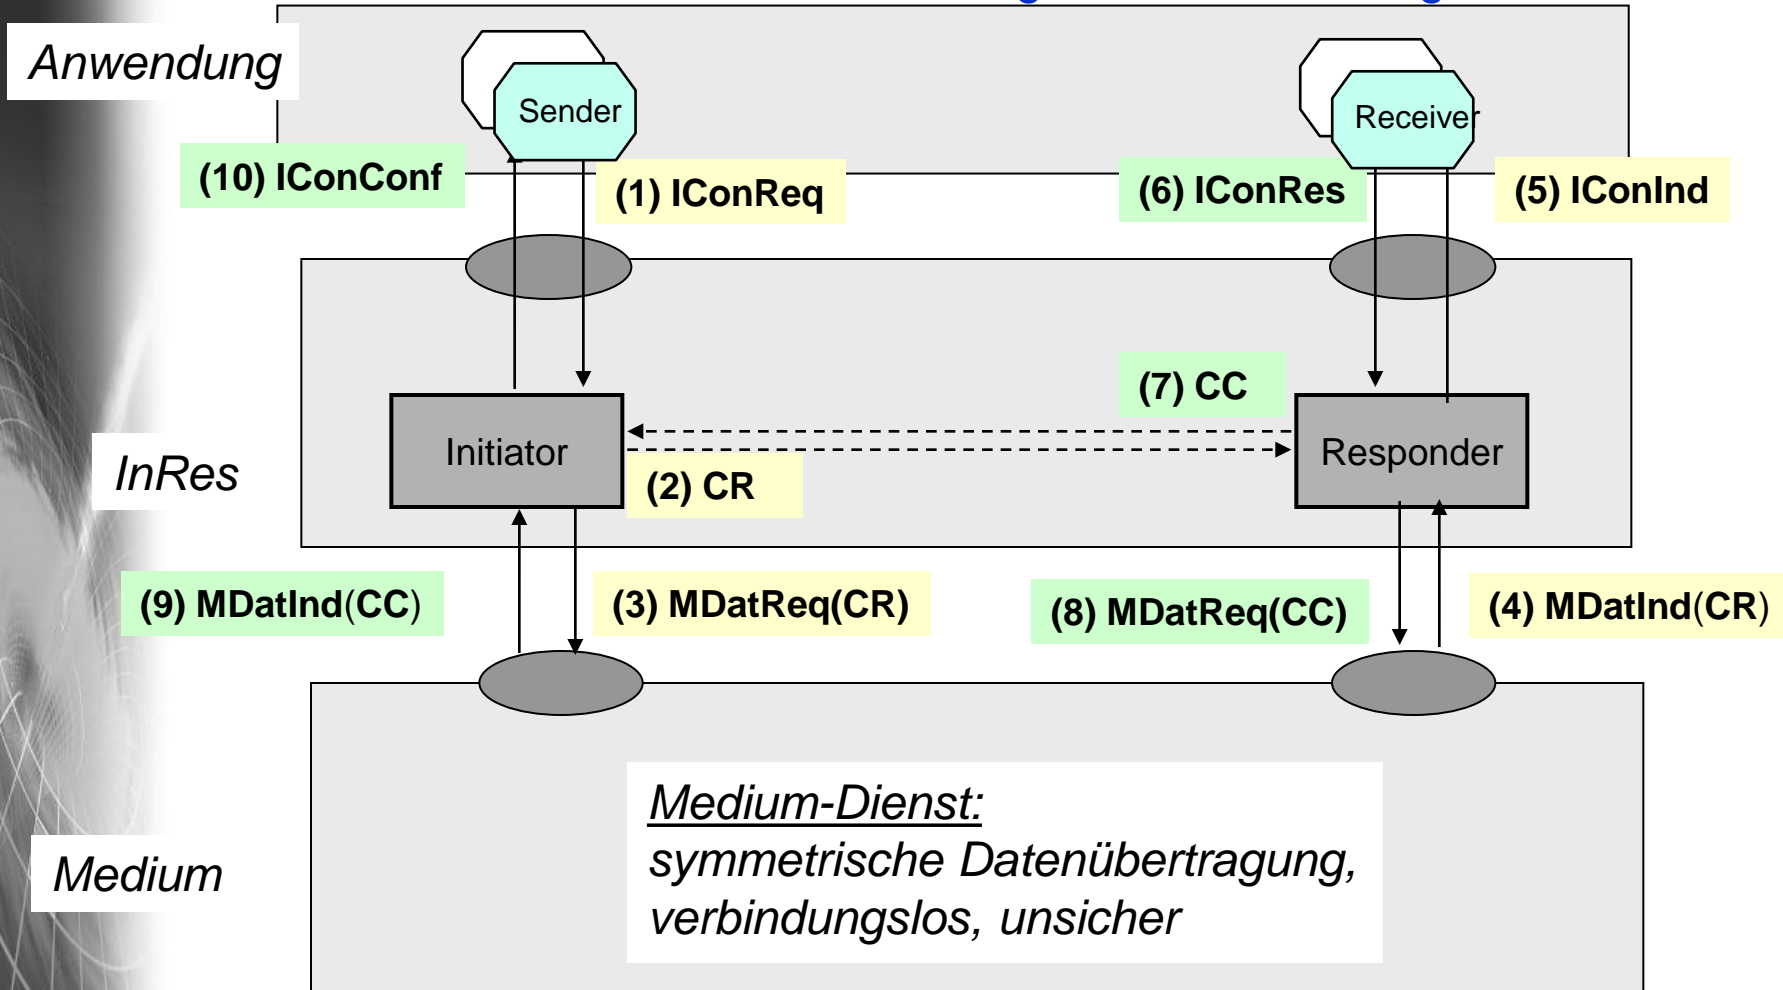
Anwendung

Sender

Receiver

(10) IConConf

(1) IConReq

(6) IConRes

(5) IConInd

(7) CC

Initiator

Responder

InRes

(2) CR

(9) MDatInd(CC)

(3) MDatReq(CR)

(8) MDatReq(CC)

(4) MDatInd(CR)

Medium

Medium-Dienst:
symmetrische Datenübertragung, verbindungslos, unsicher